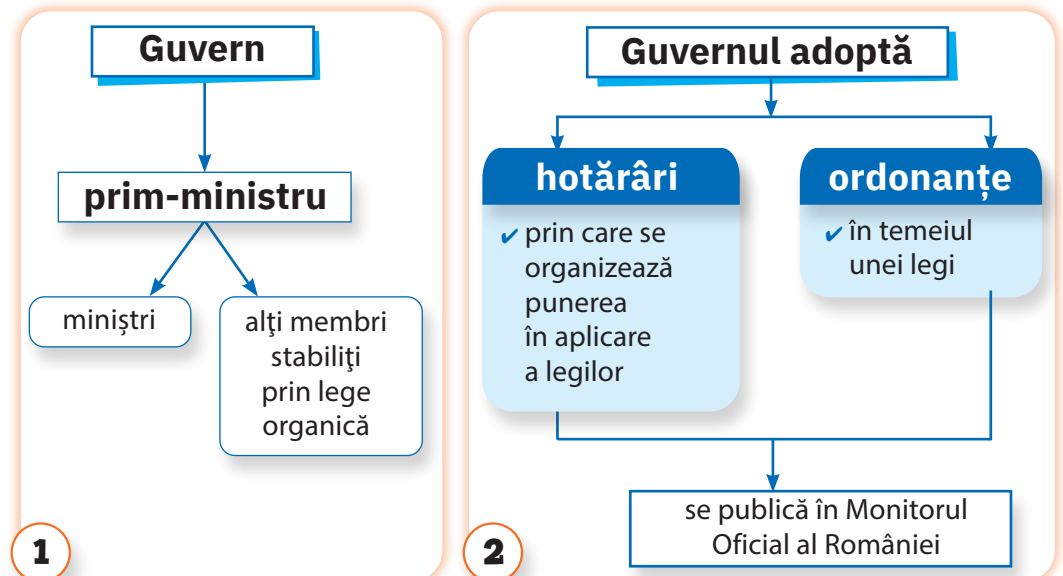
Guvern

prim-ministru

miniștri

alţi membri stabiliţi prin lege organică

1

Guvernul adoptă

hotărâri

✔ prin care se organizează punerea în aplicare a legilor

ordonanțe

✔ în temeiul unei legi

se publică în Monitorul Oficial al României

2